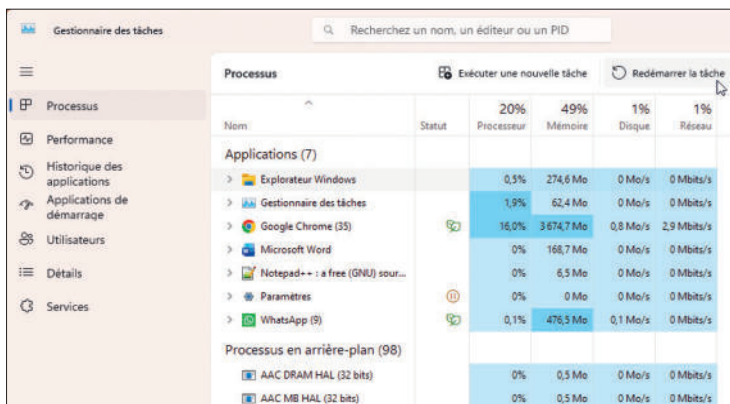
Gestionnaire des tâches

Recherchez un nom, un éditeur ou un PID

Processus
Performance
Historique des applications
Applications de démarrage
Utilisateurs
Détails
Services

Processus

Exécuter une nouvelle tâche

Redémarrer la tâche

| Nom | Statut | 20% Processeur | 49% Mémoire | 1% Disque | 1% Réseau |
|---|---|---|---|---|---|
| Applications (7) | | | | | |
| Explorateur Windows | | 0,5% | 274,6 Mo | 0 Mo/s | 0 Mbits/s |
| Gestionnaire des tâches | | 1,9% | 62,4 Mo | 0 Mo/s | 0 Mbits/s |
| Google Chrome (35) | | 16,0% | 3 674,7 Mo | 0,8 Mo/s | 2,9 Mbits/s |
| Microsoft Word | | 0% | 168,7 Mo | 0 Mo/s | 0 Mbits/s |
| Notepad++ : a free (GNU) sour... | | 0% | 6,5 Mo | 0 Mo/s | 0 Mbits/s |
| Paramètres | | 0% | 0 Mo | 0 Mo/s | 0 Mbits/s |
| WhatsApp (9) | | 0,1% | 476,5 Mo | 0,1 Mo/s | 0 Mbits/s |
| Processus en arrière-plan (98) | | | | | |
| AAC DRAM HAL (32 bits) | | 0% | 0,5 Mo | 0 Mo/s | 0 Mbits/s |
| AAC MB HAL (32 bits) | | 0% | 0,5 Mo | 0 Mo/s | 0 Mbits/s |